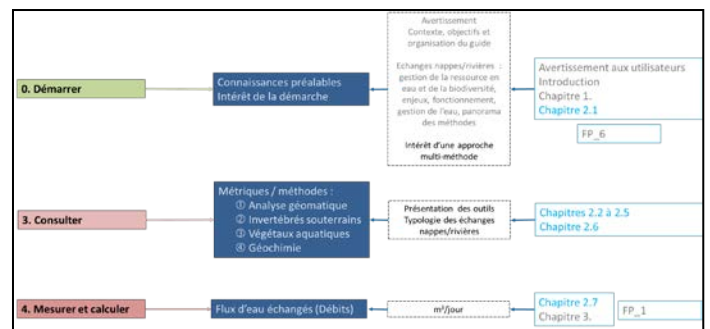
0. Démarrer

Connaissances préalables
Intérêt de la démarche

Avertissement
Contexte, objectifs et organisation du guide

Echanges nappes/rivières : gestion de la ressource en eau et de la biodiversité, enjeux, fonctionnement, gestion de l'eau, panorama des méthodes

Intérêt d'une approche multi-méthode

Avertissement aux utilisateurs
Introduction
Chapitre 1.
Chapitre 2.1

FP_6

3. Consulter

Métriques / méthodes :
① Analyse géomatique
② Invertébrés souterrains
③ Végétaux aquatiques
④ Géochimie

Présentation des outils
Typologie des échanges nappes/rivières

Chapitres 2.2 à 2.5
Chapitre 2.6

4. Mesurer et calculer

Flux d'eau échangés (Débits)

m³/jour

Chapitre 2.7
Chapitre 3.

FP_1